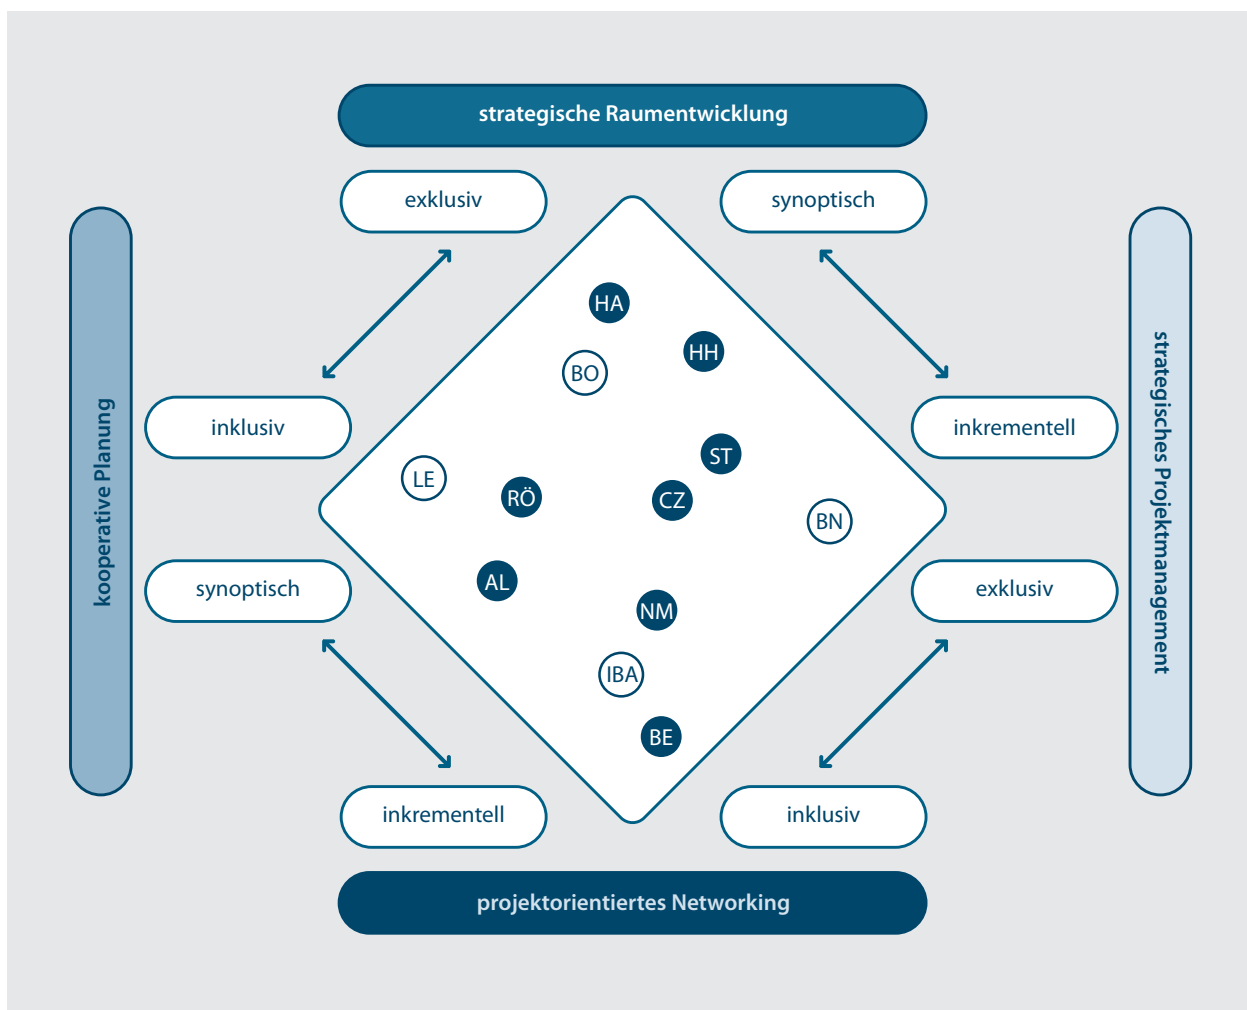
strategische Raumentwicklung

exklusiv

synoptisch

kooperative Planung

strategisches Projektmanagement

inklusiv

inkrementell

HA

HH

BO

ST

LE

RÖ

CZ

BN

AL

NM

IBA

BE

synoptisch

exklusiv

inkrementell

inklusiv

projektorientiertes Networking